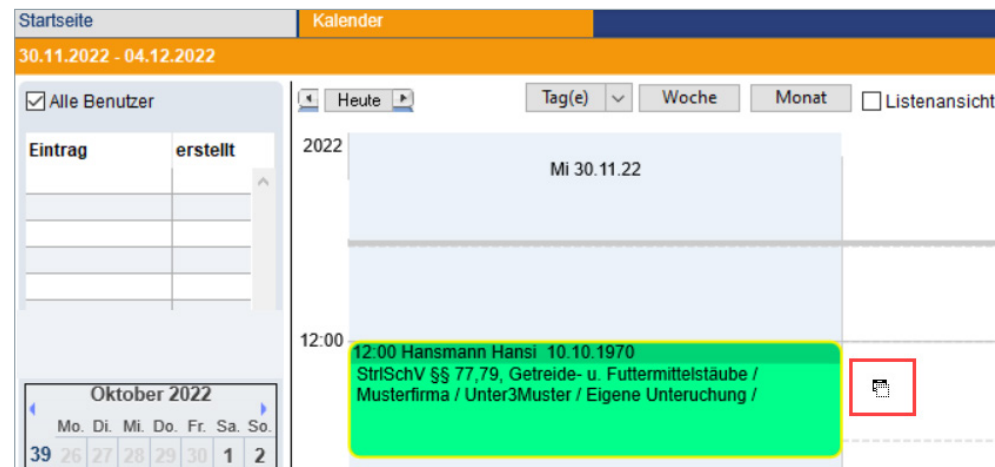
Startseite | Kalender

30.11.2022 - 04.12.2022

Alle Benutzer

| Eintrag | erstellt |
|---|---|
| | |
| | |
| | |
| | |
| | |
| | |

Oktober 2022

| | Mo. | Di. | Mi. | Do. | Fr. | Sa. | So. |
|---|---|---|---|---|---|---|---|
| 39 | 26 | 27 | 28 | 29 | 30 | 1 | 2 |

Heute

Tag(e)

Woche

Monat

Listenansicht

2022

Mi 30.11.22

12:00

12:00 Hansmann Hansi 10.10.1970
StrlSchV §§ 77,79, Getreide- u. Futtermittelstäube / Musterfirma / Unter3Muster / Eigene Unteruchung /